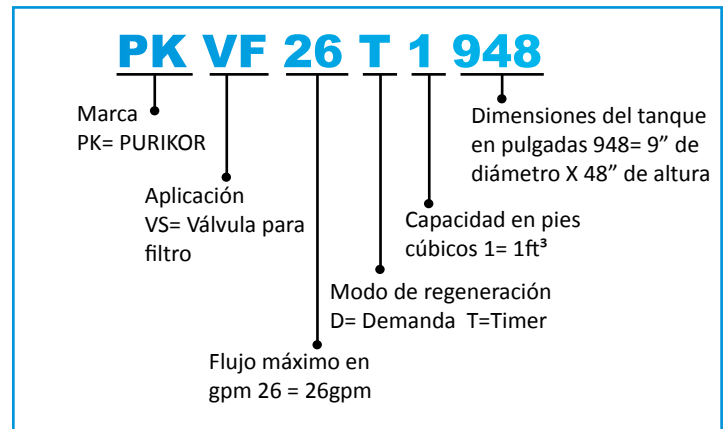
PK VF 26 T 1 948

Marca
PK= PURIKOR

Aplicación
VS= Válvula para filtro

Flujo máximo en gpm 26 = 26gpm

Modo de regeneración
D= Demanda T=Timer

Capacidad en pies cúbicos 1= 1ft³

Dimensiones del tanque en pulgadas 948= 9” de diámetro X 48” de altura